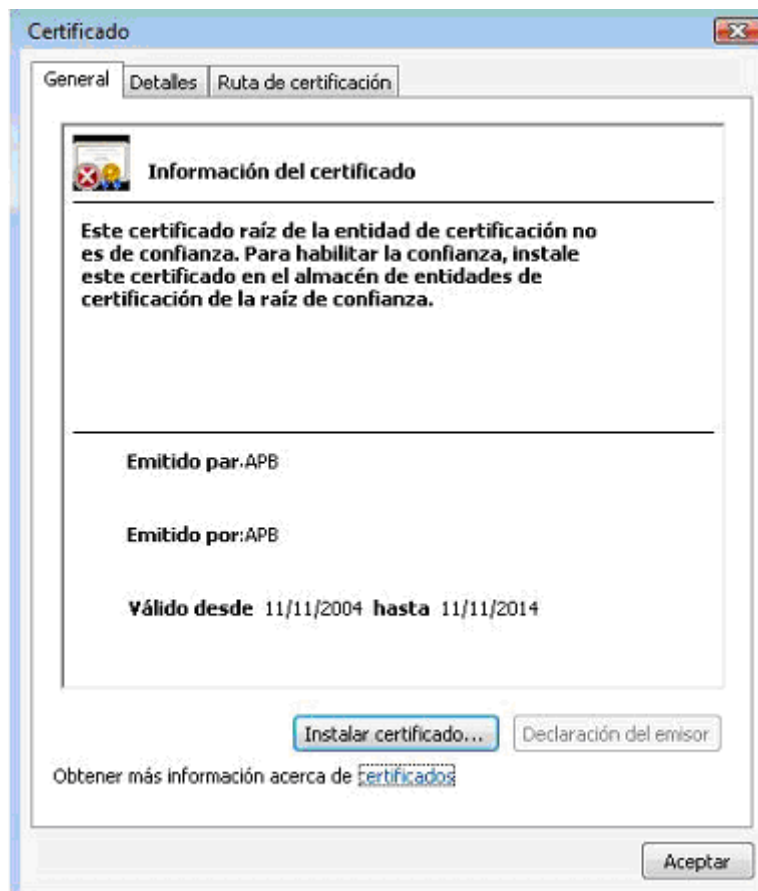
Certificado

General | Detalles | Ruta de certificación

Información del certificado

Este certificado raíz de la entidad de certificación no es de confianza. Para habilitar la confianza, instale este certificado en el almacén de entidades de certificación de la raíz de confianza.

Emitido par:APB

Emitido por:APB

Válido desde 11/11/2004 hasta 11/11/2014

Instalar certificado... | Declaración del emisor

Obtener más información acerca de certificados

Aceptar